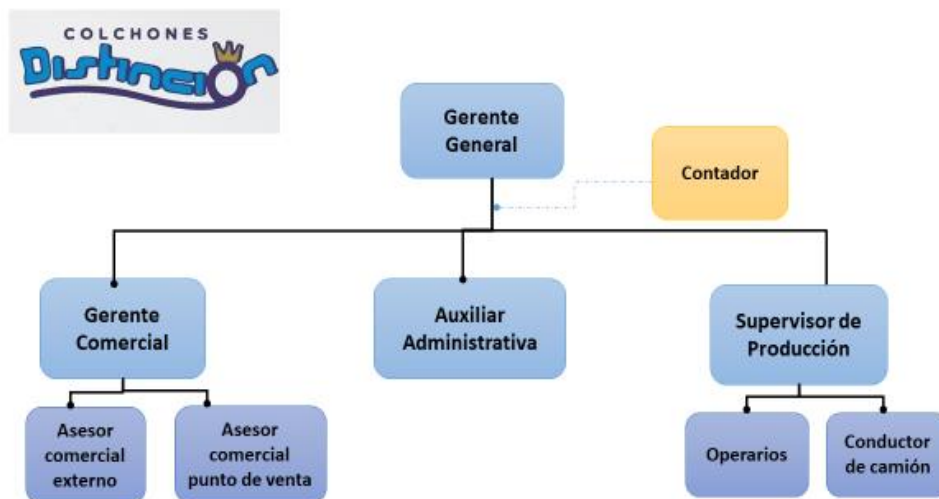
COLCHONES
Distinción

Gerente General

Contador

Gerente Comercial

Auxiliar Administrativa

Supervisor de Producción

Asesor comercial externo

Asesor comercial punto de venta

Operarios

Conductor de camión